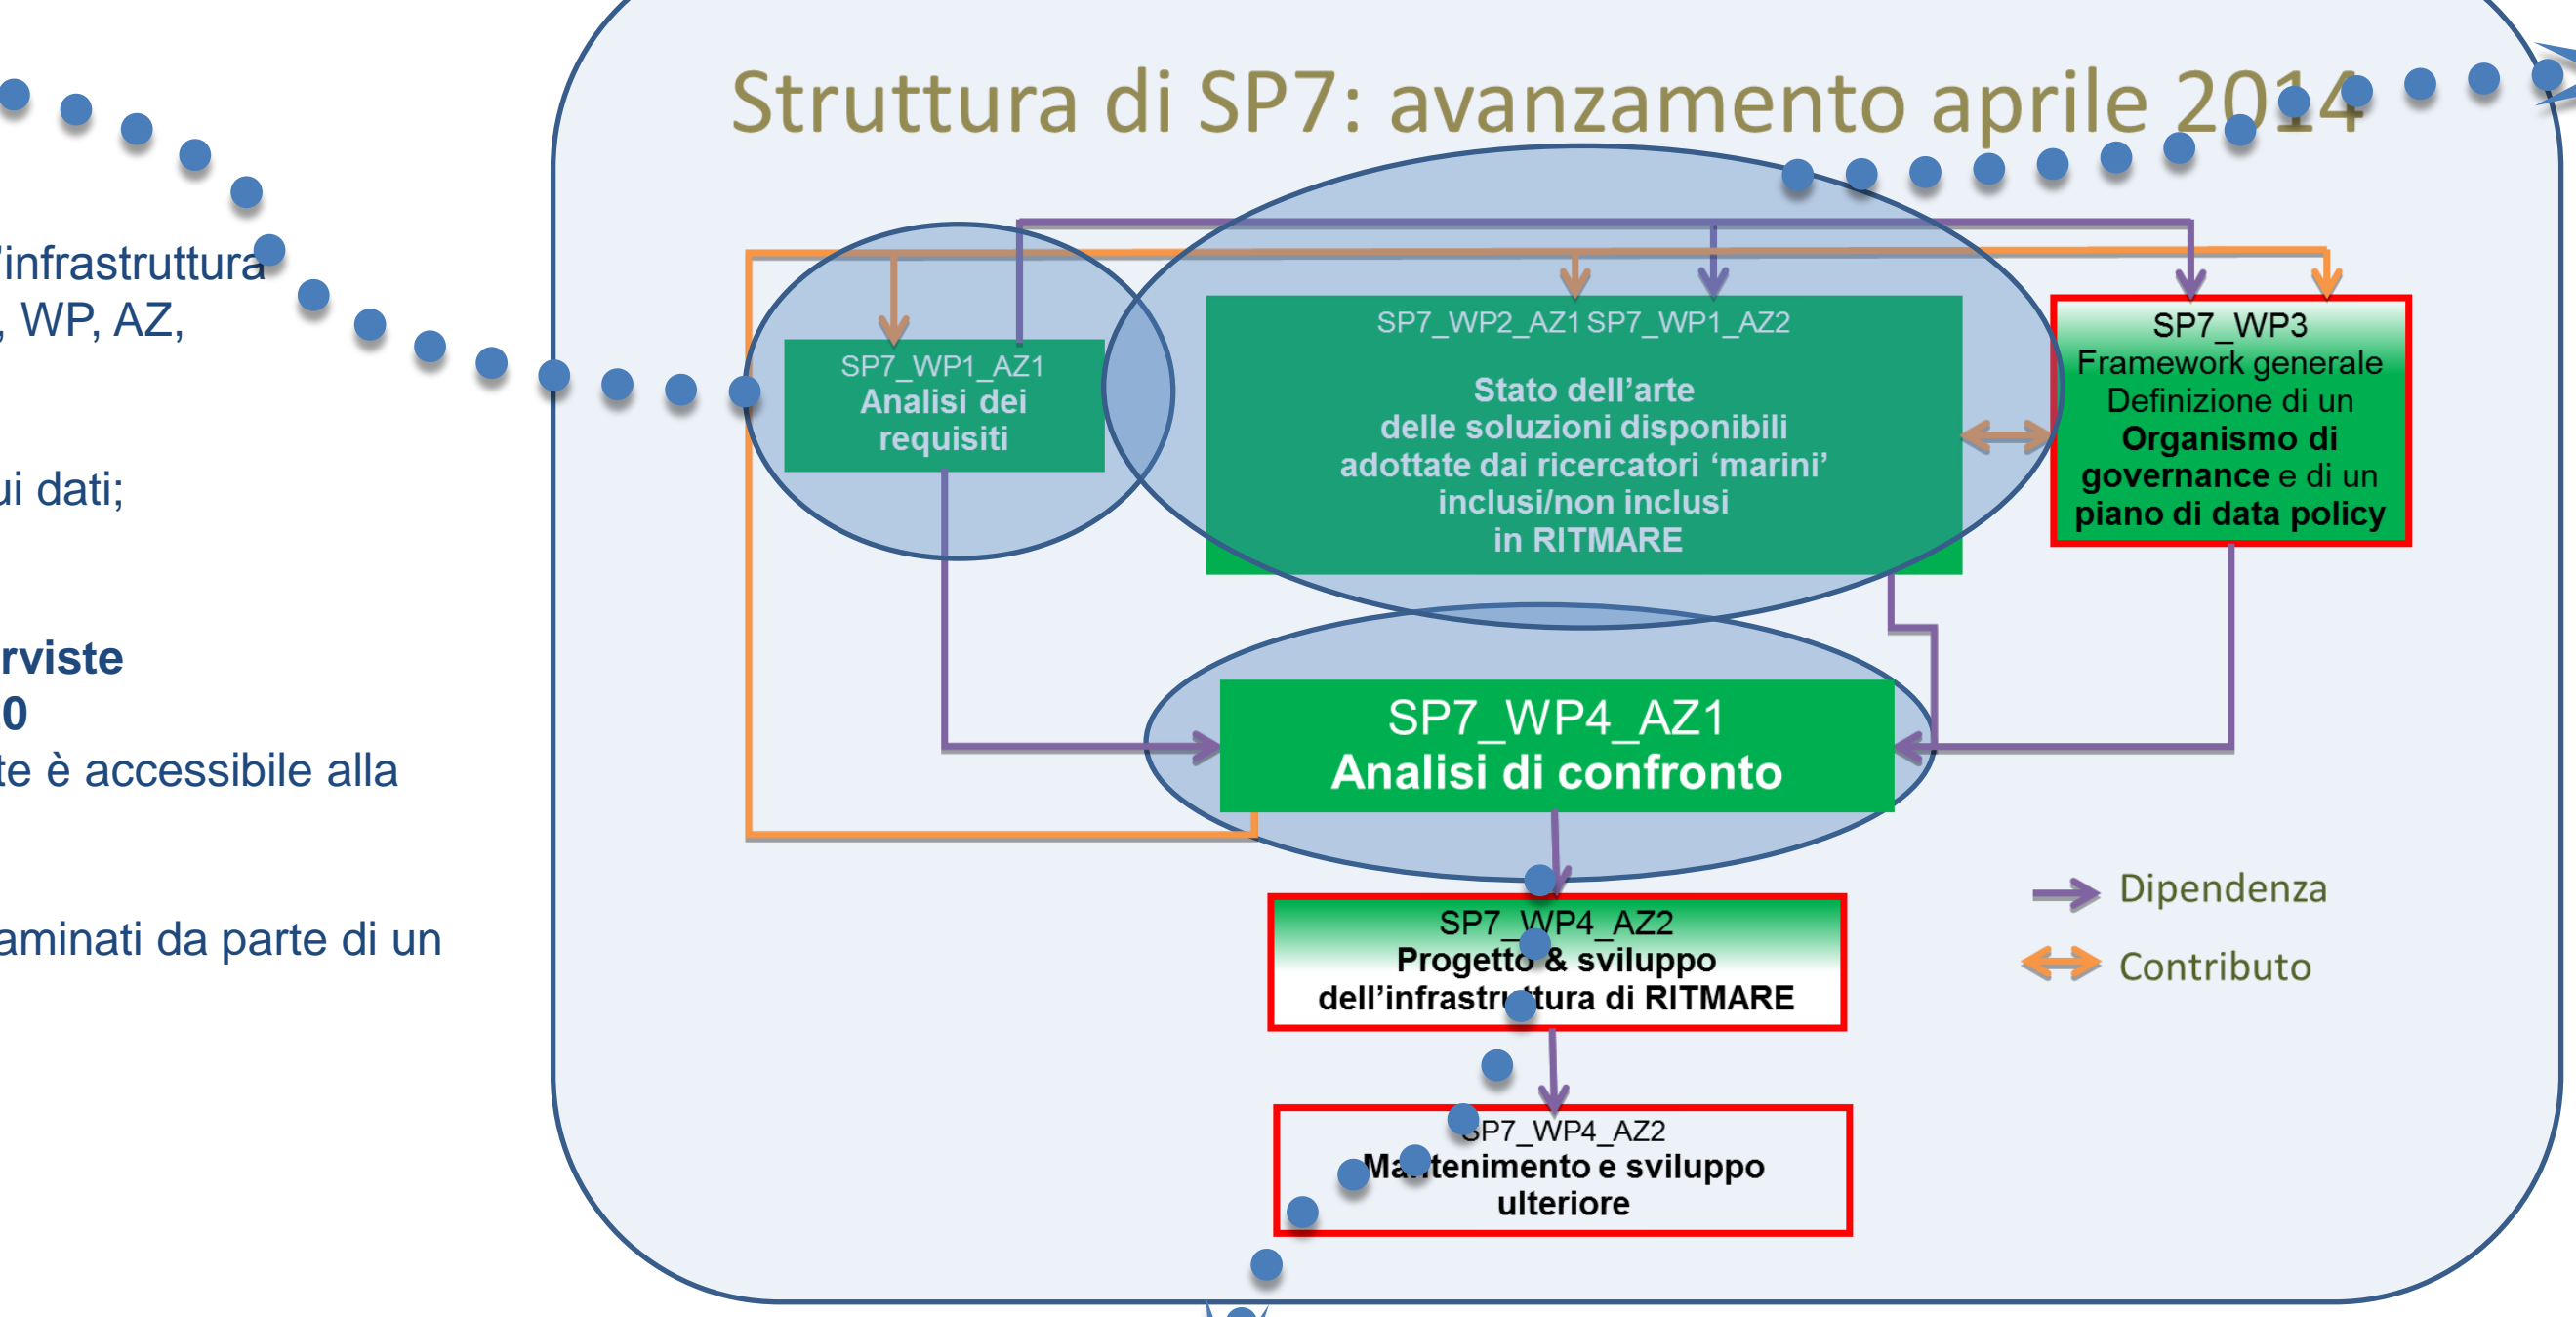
'infrastruttura
, WP, AZ,

ui dati;

rviste
0
te è accessibile alla

aminati da parte di un

Struttura di SP7: avanzamento aprile 2014

SP7_WP1_AZ1
Analisi dei requisiti

SP7_WP2_AZ1 SP7_WP1_AZ2
Stato dell'arte delle soluzioni disponibili adottate dai ricercatori 'marini' inclusi/non inclusi in RITMARE

SP7_WP3
Framework generale
Definizione di un **Organismo di governance** e di un **piano di data policy**

SP7_WP4_AZ1
Analisi di confronto

SP7_WP4_AZ2
Progetto & sviluppo dell'infrastr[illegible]tura di RITMARE

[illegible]P7_WP4_AZ2
Ma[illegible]tenimento e sviluppo ulteriore

Dipendenza
Contributo